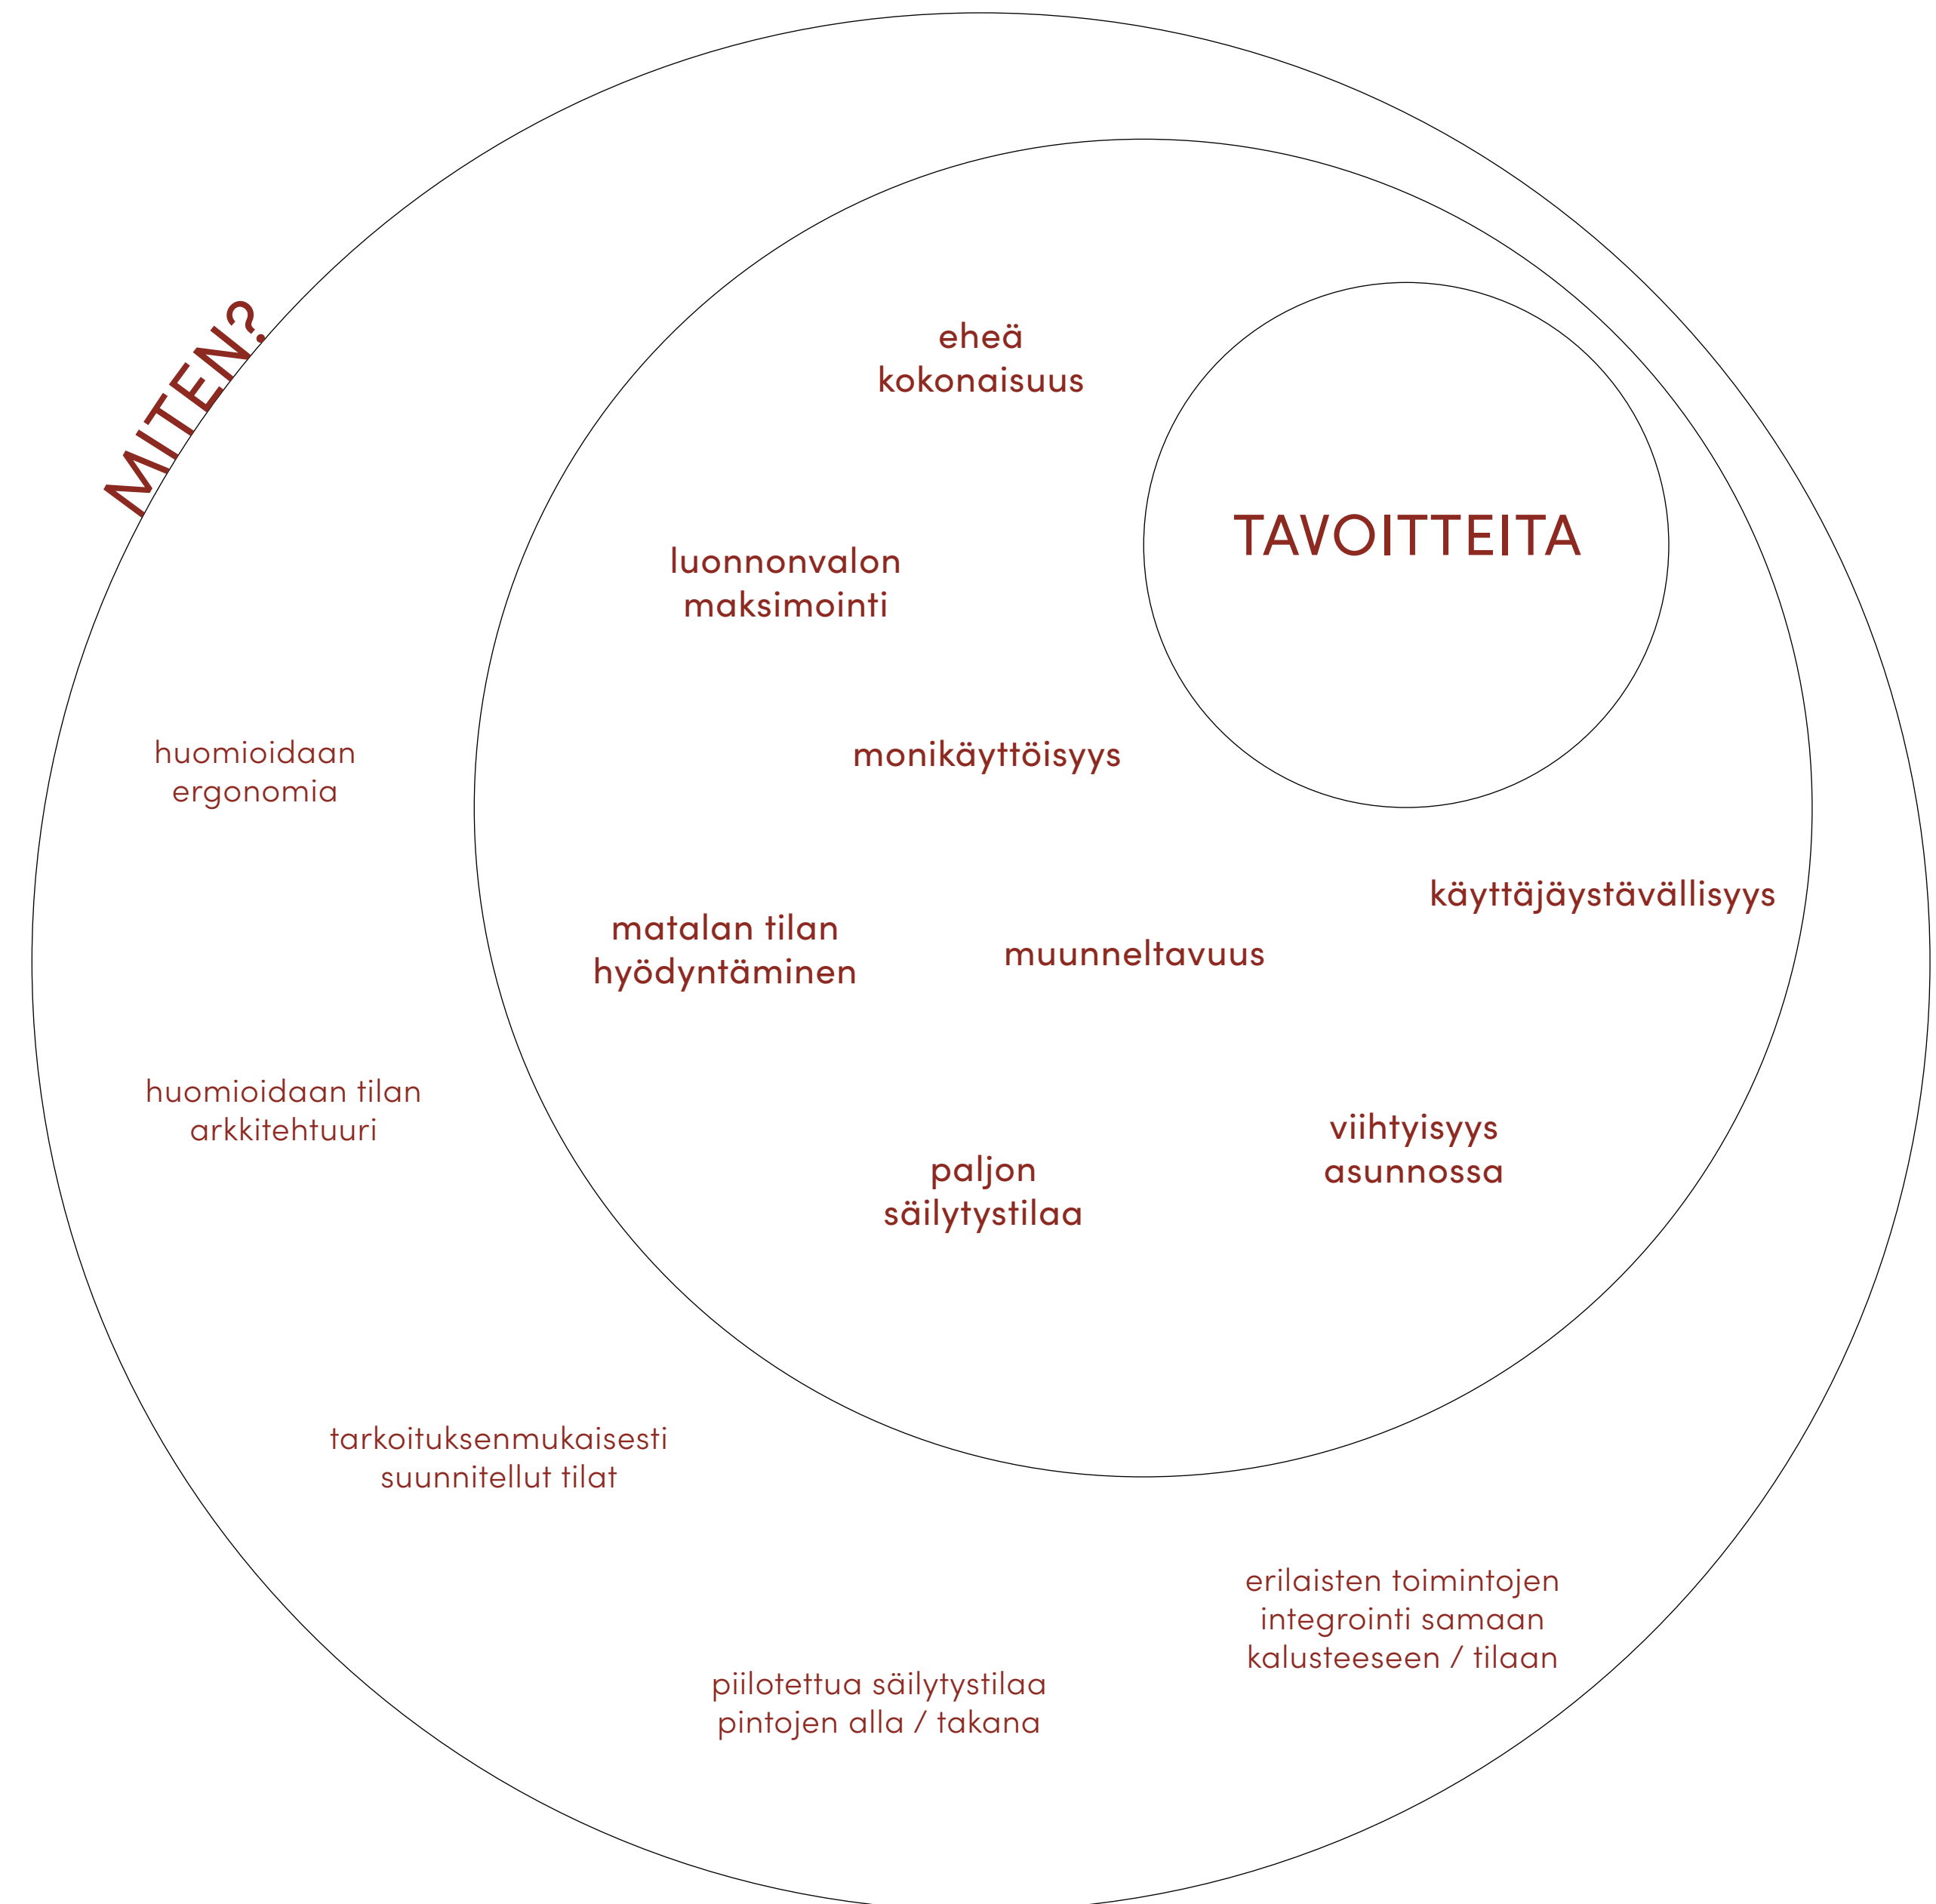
MITEN?

eheä
kokonaisuus

TAVOITTEITA

luonnonvalon
maksimointi

huomioidaan
ergonomia

monikäyttöisyys

käyttäjäystävällisyys

matalan tilan
hyödyntäminen

muunneltavuus

huomioidaan tilan
arkkitehtuuri

viihtyisyys
asunnossa

paljon
säilytystilaa

tarkoituksenmukaisesti
suunnitellut tilat

erilaisten toimintojen
integrointi samaan
kalusteeseen / tilaan

piilotettua säilytystilaa
pintojen alla / takana